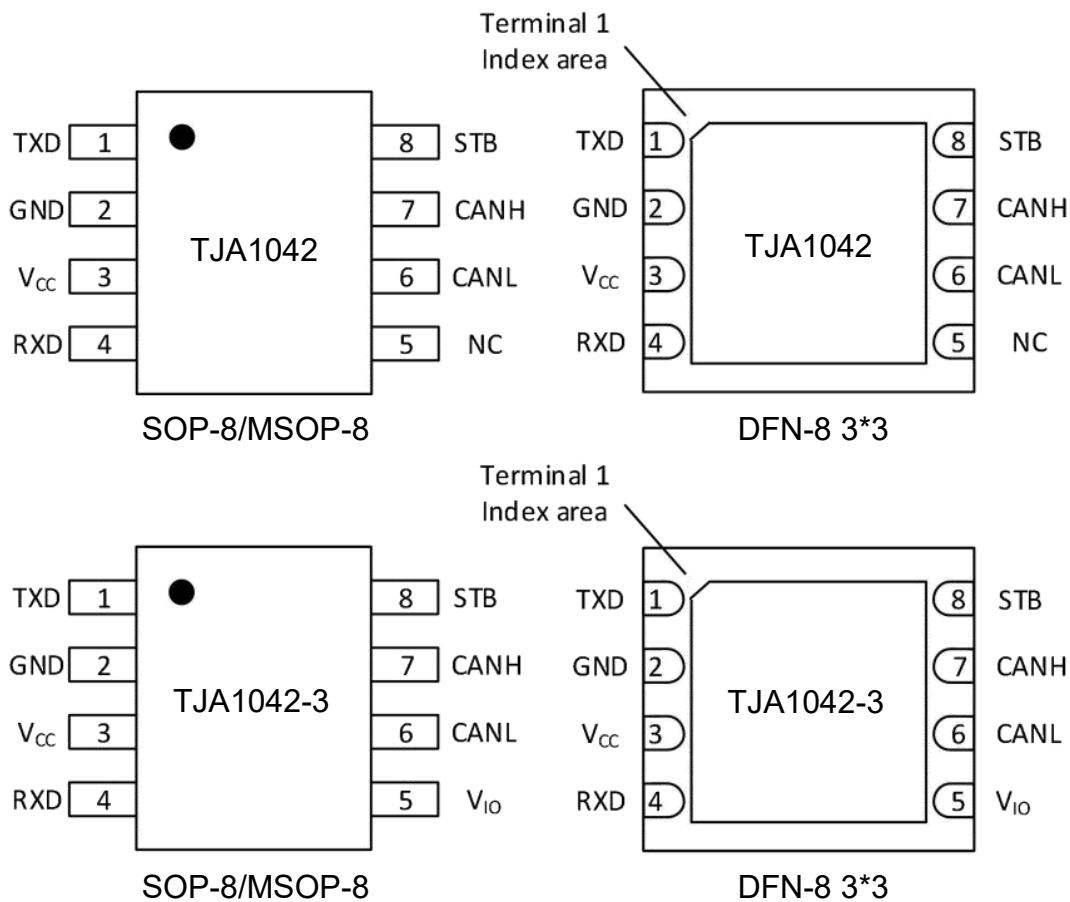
TXD 1
GND 2
$V_{CC}$ 3
RXD 4
TJA1042
8 STB
7 CANH
6 CANL
5 NC
SOP-8/MSOP-8

Terminal 1
Index area
TXD 1
GND 2
$V_{CC}$ 3
RXD 4
TJA1042
8 STB
7 CANH
6 CANL
5 NC
DFN-8 3*3

TXD 1
GND 2
$V_{CC}$ 3
RXD 4
TJA1042-3
8 STB
7 CANH
6 CANL
5 $V_{IO}$
SOP-8/MSOP-8

Terminal 1
Index area
TXD 1
GND 2
$V_{CC}$ 3
RXD 4
TJA1042-3
8 STB
7 CANH
6 CANL
5 $V_{IO}$
DFN-8 3*3